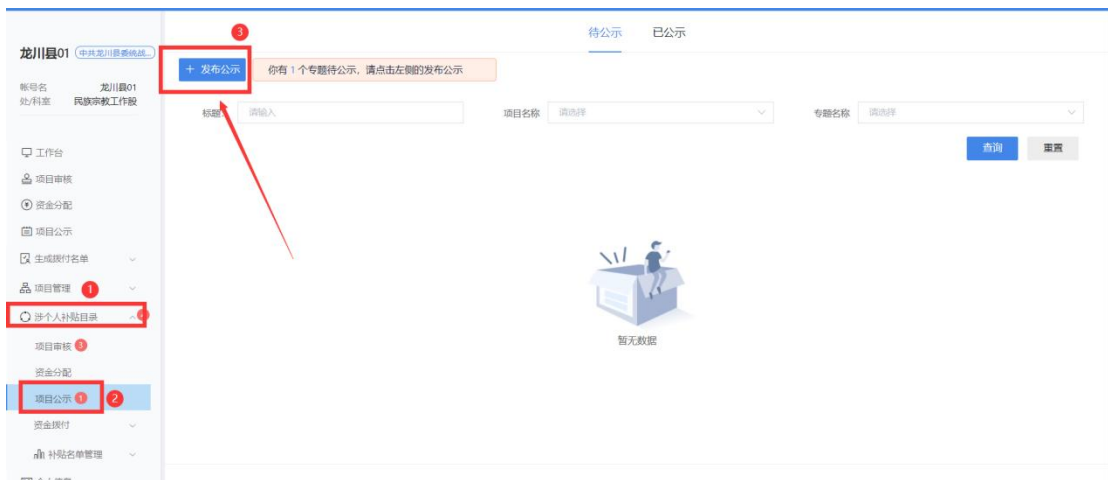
龙川县01 中共龙川县委统战...

帐号名 龙川县01
处/科室 民族宗教工作股

工作台
项目审核
资金分配
项目公示
生成拨付名单
项目管理 1
涉个人补贴目录
项目审核 3
资金分配
项目公示 1 2
资金拨付
补贴名单管理

3
+ 发布公示
你有 1 个专题待公示，请点击左侧的发布公示

待公示 已公示

标题 请输入
项目名称 请选择
专题名称 请选择

查询 重置

暂无数据